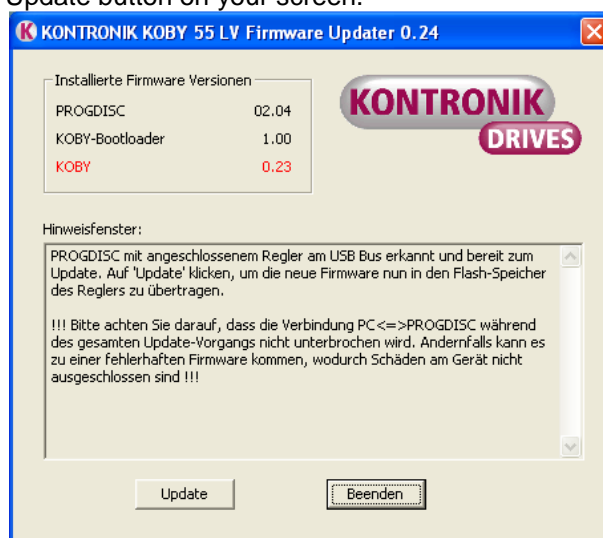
Update button on your screen.

KONTRONIK KOBY 55 LV Firmware Updater 0.24

Installierte Firmware Versionen

| | |
|---|---|
| PROGDISC | 02.04 |
| KOBY-Bootloader | 1.00 |
| KOBY | 0.23 |

KONTRONIK DRIVES

Hinweisfenster:

PROGDISC mit angeschlossenem Regler am USB Bus erkannt und bereit zum Update. Auf 'Update' klicken, um die neue Firmware nun in den Flash-Speicher des Reglers zu übertragen.

!!! Bitte achten Sie darauf, dass die Verbindung PC<=>PROGDISC während des gesamten Update-Vorgangs nicht unterbrochen wird. Andernfalls kann es zu einer fehlerhaften Firmware kommen, wodurch Schäden am Gerät nicht ausgeschlossen sind !!!

Update

Beenden